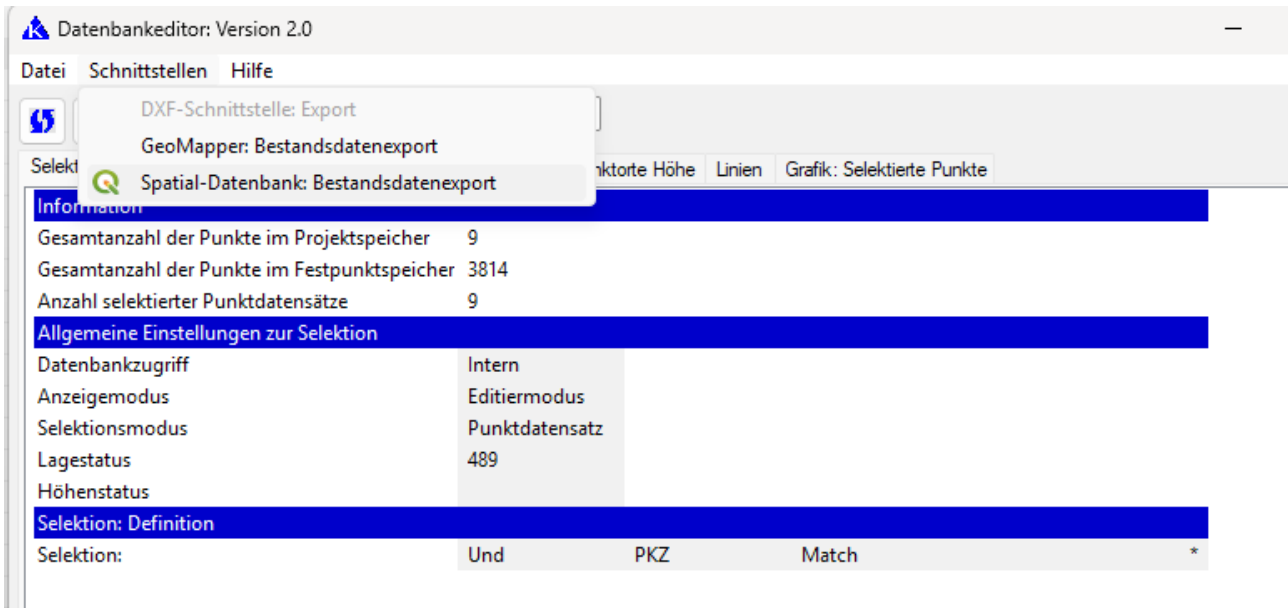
Datenbankeditor: Version 2.0

Datei Schnittstellen Hilfe

DXF-Schnittstelle: Export
GeoMapper: Bestandsdatenexport
Spatial-Datenbank: Bestandsdatenexport

Selekt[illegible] nktorte Höhe Linien Grafik: Selektierte Punkte

Information

| | | | |
|---|---|---|---|
| Gesamtanzahl der Punkte im Projektspeicher | 9 | | |
| Gesamtanzahl der Punkte im Festpunktspeicher | 3814 | | |
| Anzahl selektierter Punktdatensätze | 9 | | |

Allgemeine Einstellungen zur Selektion

| | | | |
|---|---|---|---|
| Datenbankzugriff | Intern | | |
| Anzeigemodus | Editiermodus | | |
| Selektionsmodus | Punktdatensatz | | |
| Lagestatus | 489 | | |
| Höhenstatus | | | |

Selektion: Definition

| | | | | |
|---|---|---|---|---|
| Selektion: | Und | PKZ | Match | * |